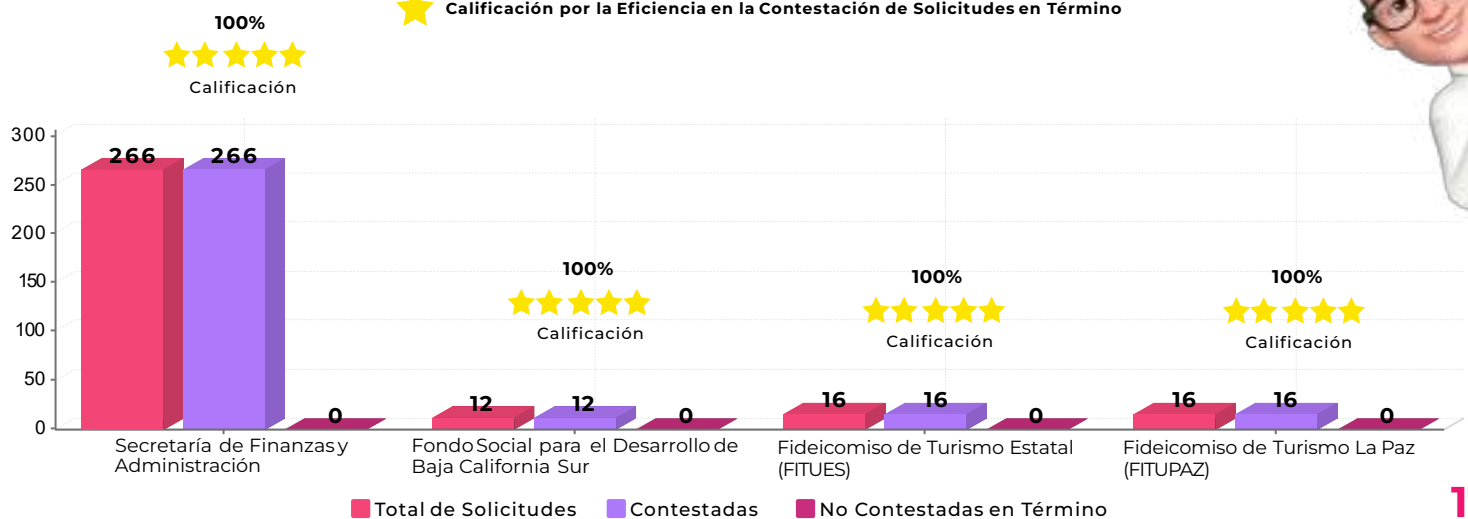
Calificación por la Eficiencia en la Contestación de Solicitudes en Término

100%
Calificación

300
250
200
150
100
50
0

266 266 0

100%
Calificación

12 12 0

100%
Calificación

16 16 0

100%
Calificación

16 16 0

Secretaría de Finanzas y Administración
Fondo Social para el Desarrollo de Baja California Sur
Fideicomiso de Turismo Estatal (FITUES)
Fideicomiso de Turismo La Paz (FITUPAZ)

Total de Solicitudes
Contestadas
No Contestadas en Término

1